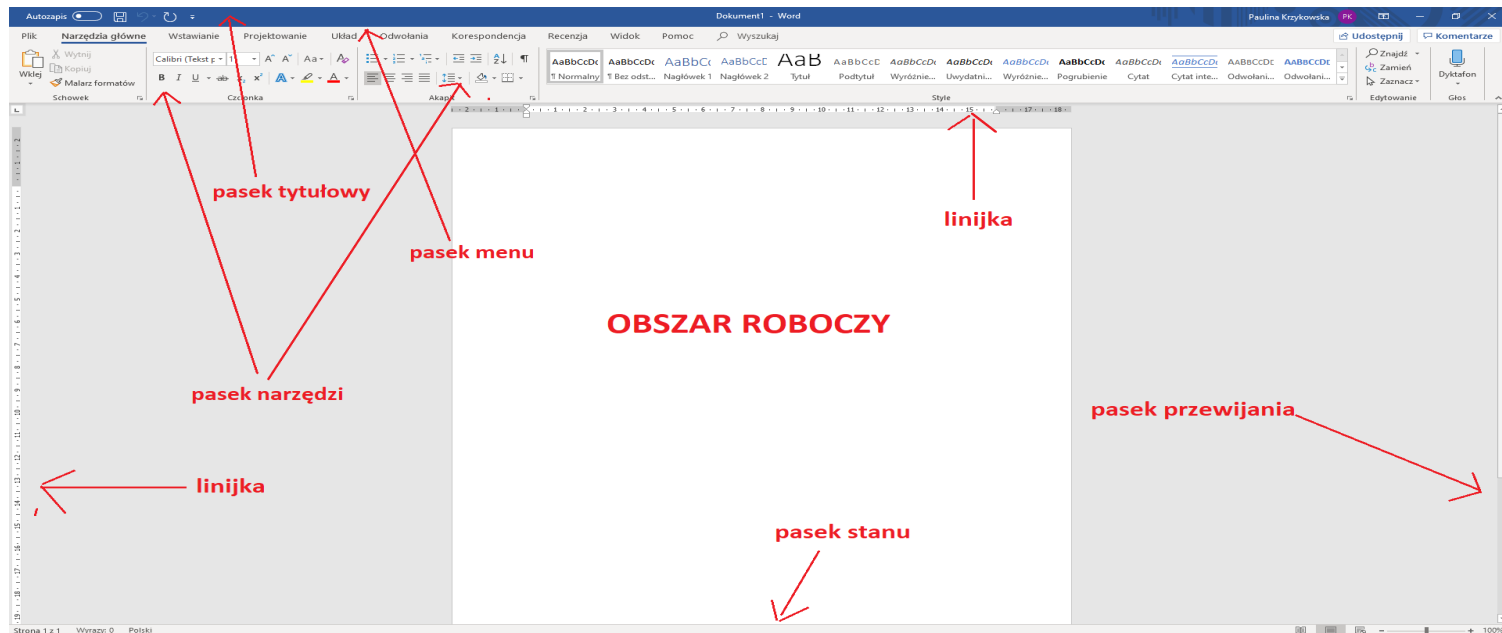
Autozapis
Dokument1 - Word
Paulina Krzykowska PK

Plik Narzędzia główne Wstawianie Projektowanie Układ Odwołania Korespondencja Recenzja Widok Pomoc Wyszukaj
Udostępnij Komentarze

Wklej
Wytnij
Kopiuj
Malarz formatów
Schowek

Calibri (Tekst p 11
B I U ab $x_2$ $x^2$ A
Czcionka

Akapit

AaBbCcDc ¶ Normalny
AaBbCcDc ¶ Bez odst...
AaBbCc Nagłówek 1
AaBbCcC Nagłówek 2
AaB Tytuł
AaBbCcD Podtytuł
AaBbCcDc Wyróżnie...
AaBbCcDc Uwydatni...
AaBbCcDc Wyróżnie...
AaBbCcDc Pogrubienie
AaBbCcDc Cytat
AaBbCcDc Cytat inte...
AaBbCcDc Odwołani...
AaBbCcDc Odwołani...
Style

Znajdź
Zamień
Zaznacz
Edytowanie

Dyktafon
Głos

pasek tytułowy

pasek menu

linijka

OBSZAR ROBOCZY

pasek narzędzi

pasek przewijania

linijka

pasek stanu

Strona 1 z 1 Wyrazy: 0 Polski
100%